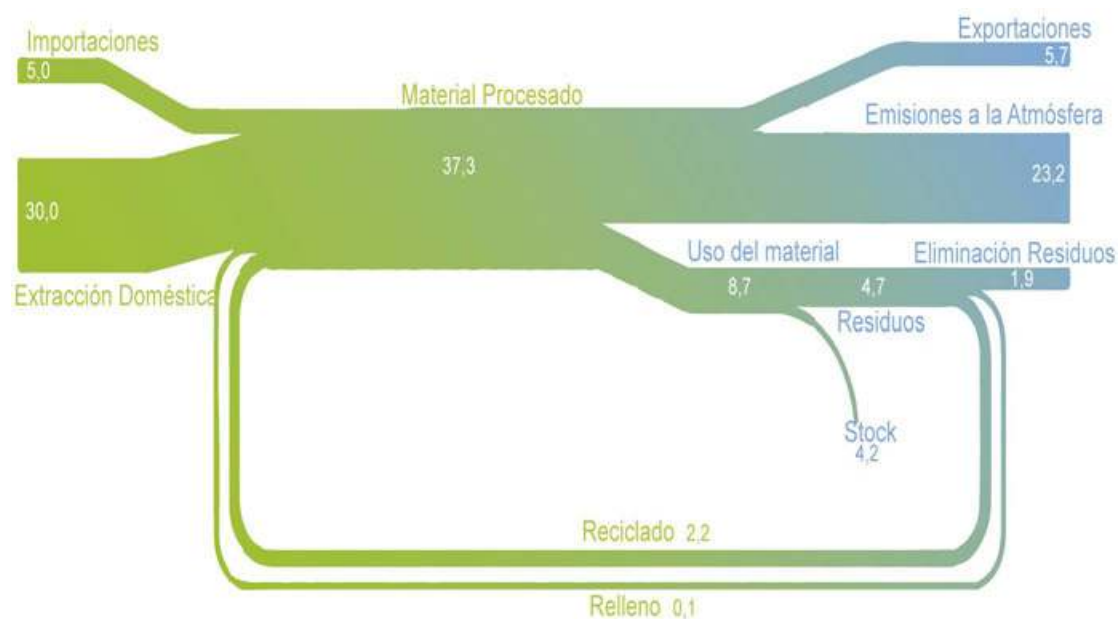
Importaciones
5,0

Exportaciones
5,7

Material Procesado

Emisiones a la Atmósfera

37,3

23,2

30,0

Uso del material

Eliminación Residuos

1,9

Extracción Doméstica

8,7

4,7

Residuos

Stock
4,2

Reciclado 2,2

Relleno 0,1